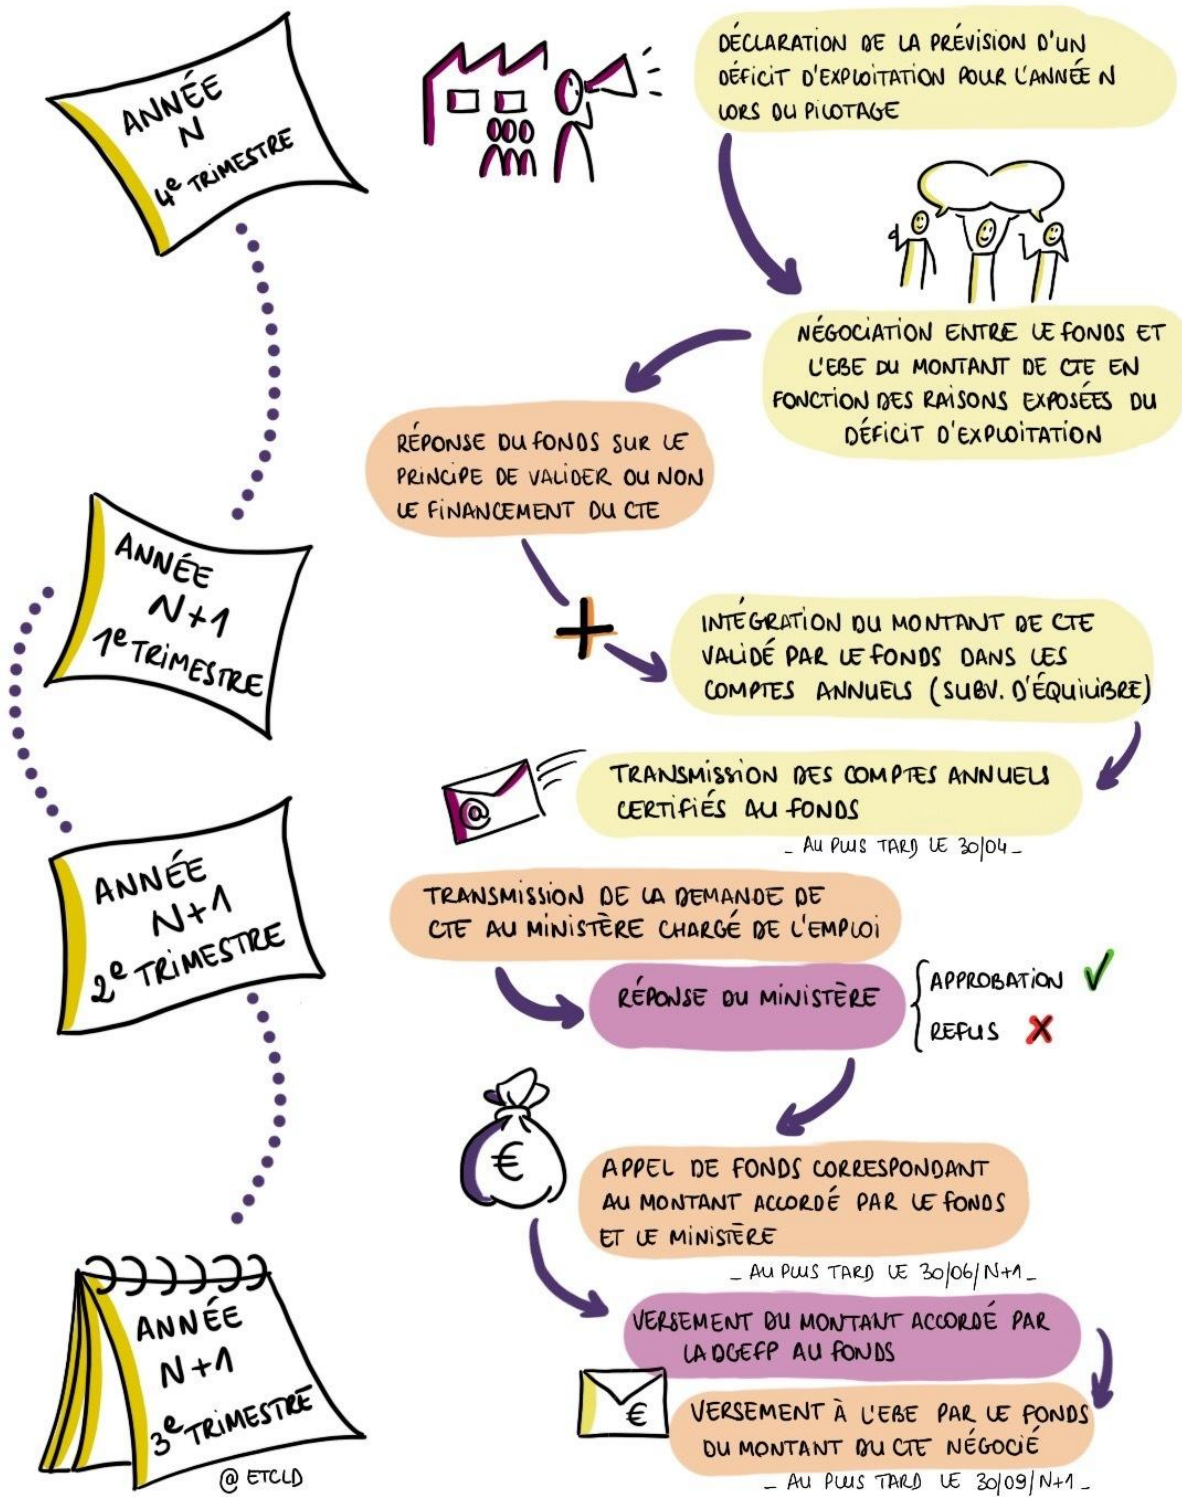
ANNÉE N 4e TRIMESTRE

DÉCLARATION DE LA PRÉVISION D'UN DÉFICIT D'EXPLOITATION POUR L'ANNÉE N LORS DU PILOTAGE

NÉGOCIATION ENTRE LE FONDS ET L'EBE DU MONTANT DE CTE EN FONCTION DES RAISONS EXPOSÉES DU DÉFICIT D'EXPLOITATION

RÉPONSE DU FONDS SUR LE PRINCIPE DE VALIDER OU NON LE FINANCEMENT DU CTE

ANNÉE N+1 1e TRIMESTRE

+

INTÉGRATION DU MONTANT DE CTE VALIDÉ PAR LE FONDS DANS LES COMPTES ANNUELS (SUBV. D'ÉQUILIBRE)

TRANSMISSION DES COMPTES ANNUELS CERTIFIÉS AU FONDS

_ AU PLUS TARD LE 30/04 _

ANNÉE N+1 2e TRIMESTRE

TRANSMISSION DE LA DEMANDE DE CTE AU MINISTÈRE CHARGÉ DE L'EMPLOI

RÉPONSE DU MINISTÈRE

APPROBATION ✓
REFUS ✗

€

APPEL DE FONDS CORRESPONDANT AU MONTANT ACCORDÉ PAR LE FONDS ET LE MINISTÈRE

_ AU PLUS TARD LE 30/06/N+1 _

ANNÉE N+1 3e TRIMESTRE

VERSEMENT DU MONTANT ACCORDÉ PAR LA DGEFP AU FONDS

€

VERSEMENT À L'EBE PAR LE FONDS DU MONTANT DU CTE NÉGOCIÉ

_ AU PLUS TARD LE 30/09/N+1 _

@ ETCLD